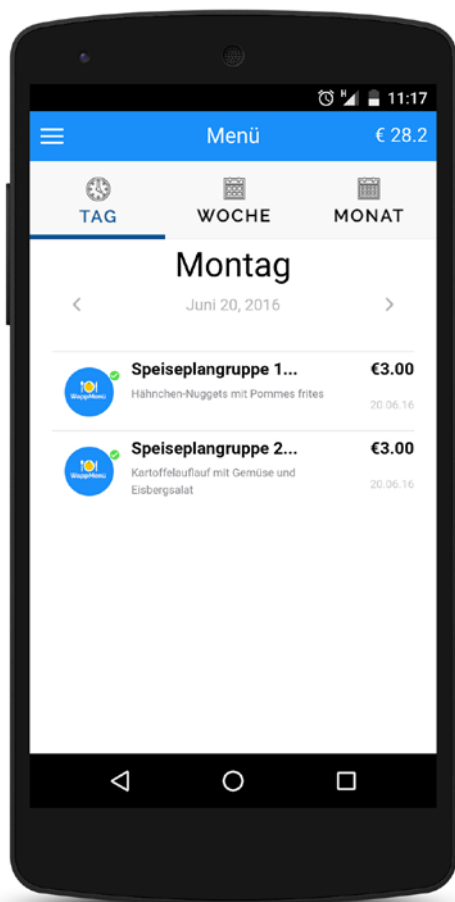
H 11:17

Menü € 28.2

TAG WOCHE MONAT

Montag

‹ Juni 20, 2016 ›

WaypMenü
Speiseplangruppe 1... €3.00
Hähnchen-Nuggets mit Pommes frites
20.06.16

WaypMenü
Speiseplangruppe 2... €3.00
Kartoffelauflauf mit Gemüse und Eisbergsalat
20.06.16